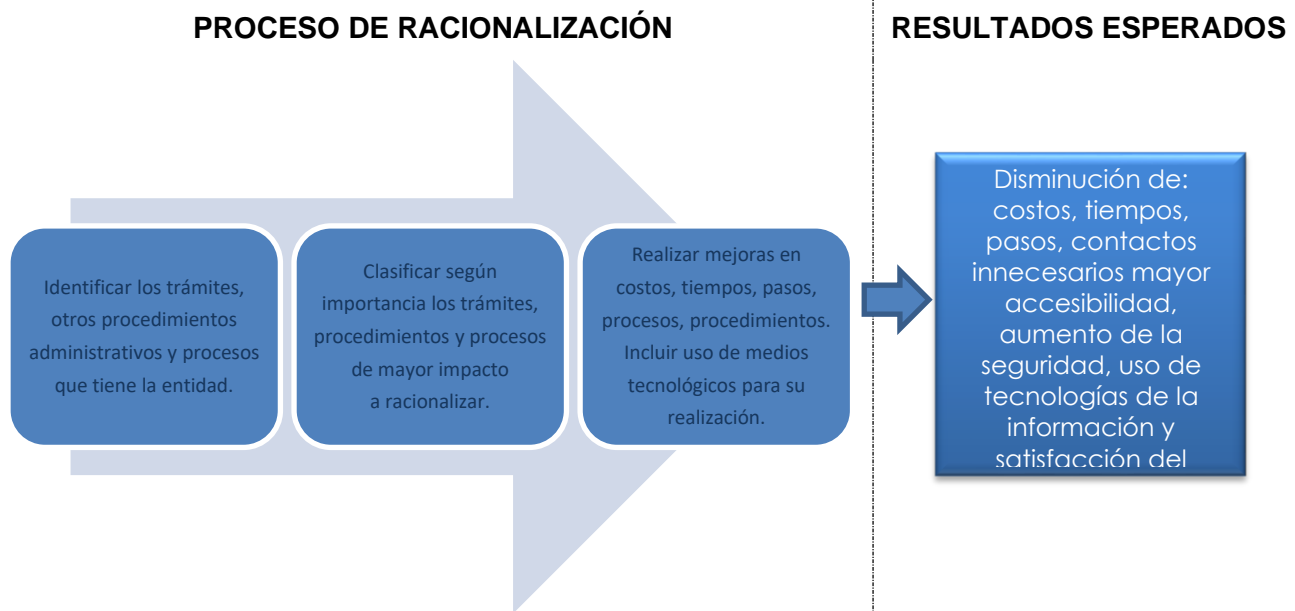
PROCESO DE RACIONALIZACIÓN

RESULTADOS ESPERADOS

Identificar los trámites, otros procedimientos administrativos y procesos que tiene la entidad.

Clasificar según importancia los trámites, procedimientos y procesos de mayor impacto a racionalizar.

Realizar mejoras en costos, tiempos, pasos, procesos, procedimientos. Incluir uso de medios tecnológicos para su realización.

Disminución de: costos, tiempos, pasos, contactos innecesarios mayor accesibilidad, aumento de la seguridad, uso de tecnologías de la información y satisfacción del